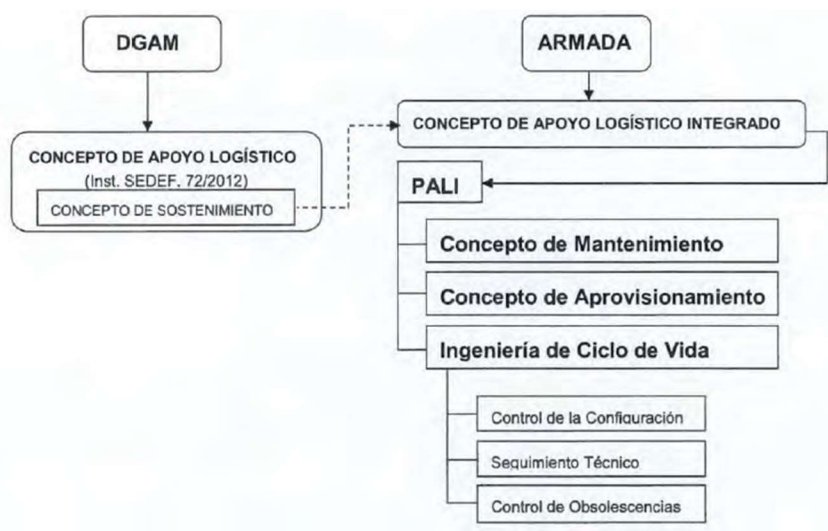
DGAM

CONCEPTO DE APOYO LOGÍSTICO
(Inst. SEDEF. 72/2012)

CONCEPTO DE SOSTENIMIENTO

ARMADA

CONCEPTO DE APOYO LOGÍSTICO INTEGRADO

PALI

Concepto de Mantenimiento

Concepto de Aprovisionamiento

Ingeniería de Ciclo de Vida

Control de la Configuración

Seguimiento Técnico

Control de Obsolescencias